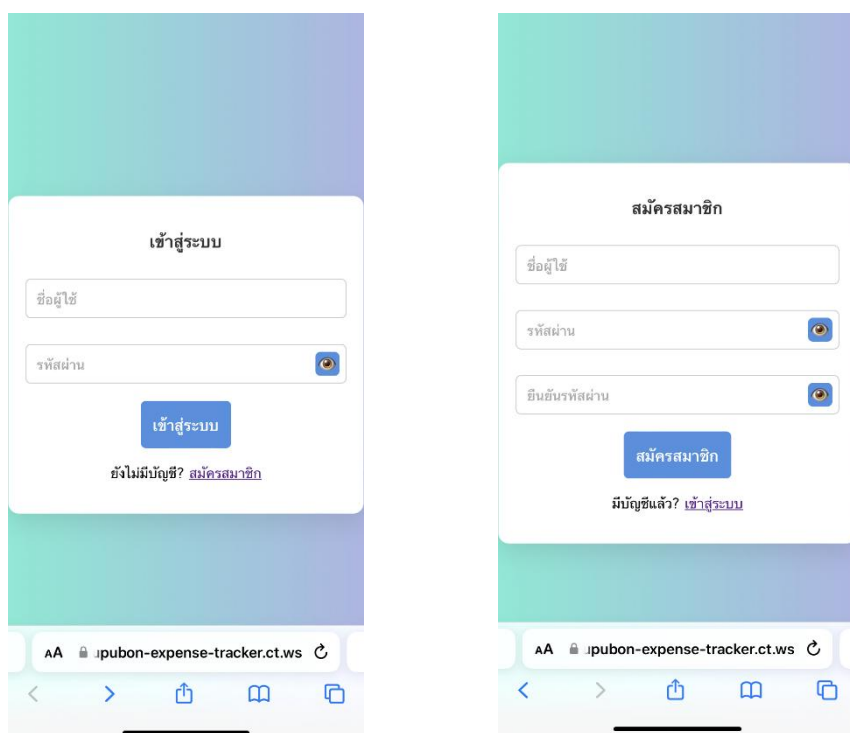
เข้าสู่ระบบ

ชื่อผู้ใช้

รหัสผ่าน

เข้าสู่ระบบ

ยังไม่มีบัญชี? สมัครสมาชิก

AA upubon-expense-tracker.ct.ws

สมัครสมาชิก

ชื่อผู้ใช้

รหัสผ่าน

ยืนยันรหัสผ่าน

สมัครสมาชิก

มีบัญชีแล้ว? เข้าสู่ระบบ

AA upubon-expense-tracker.ct.ws